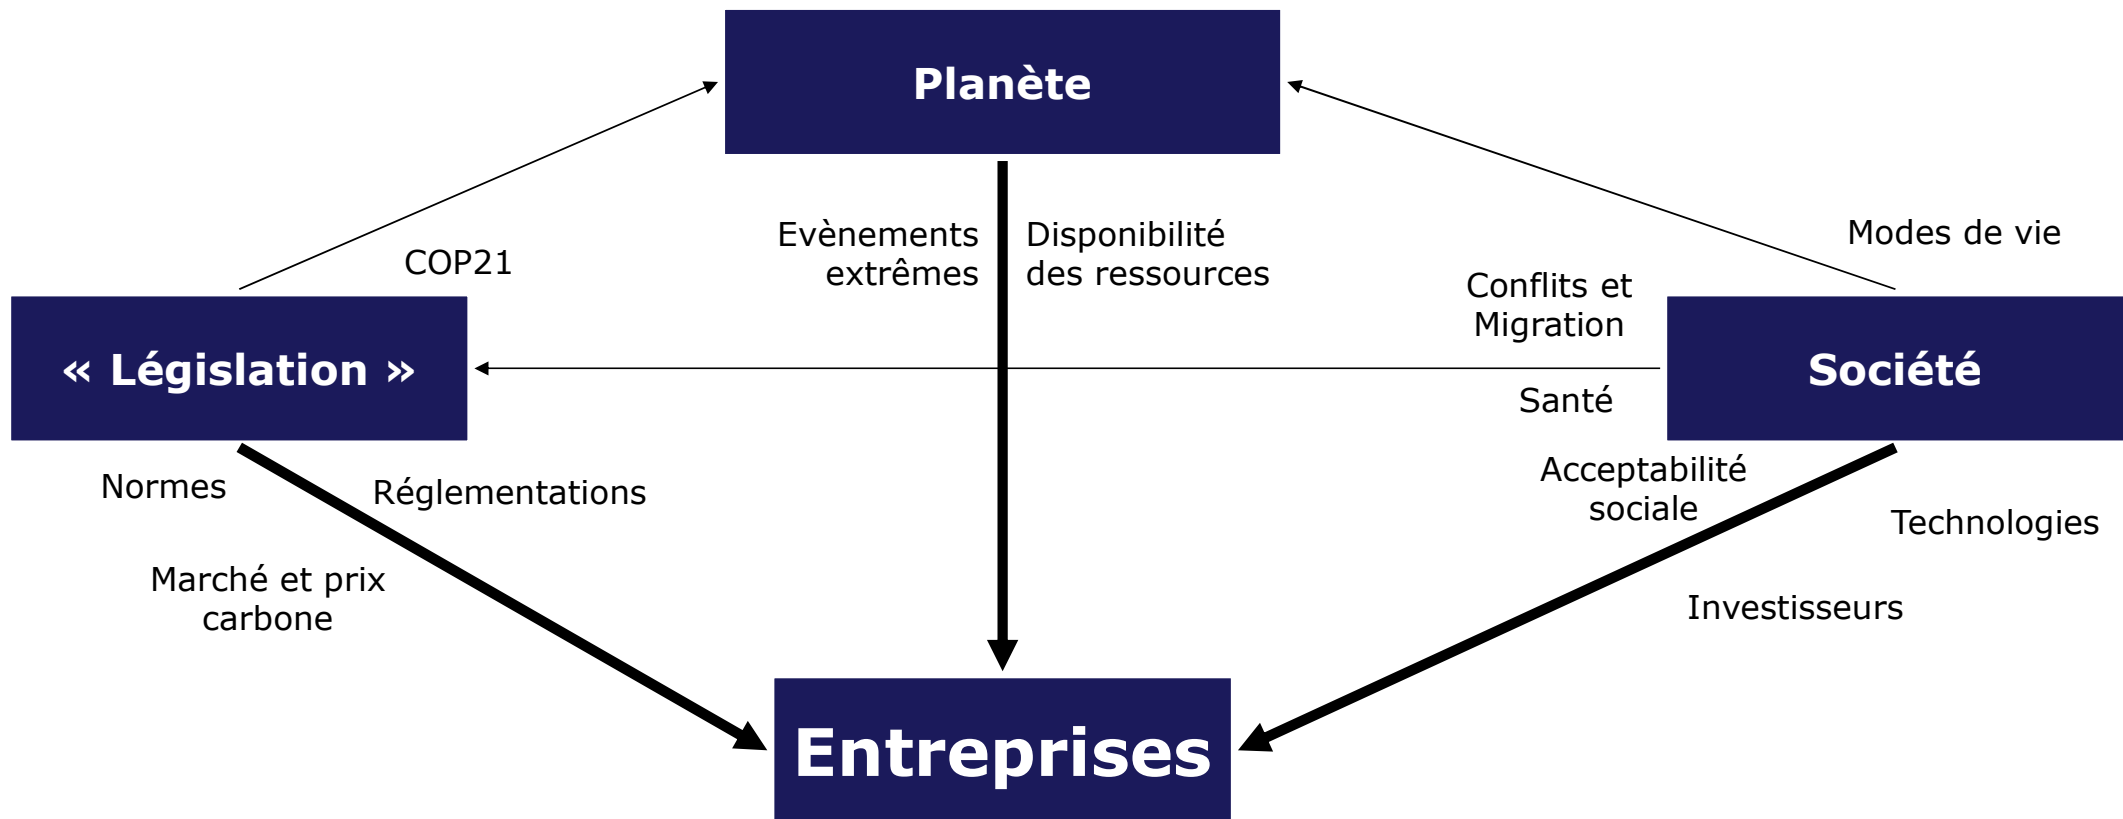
Planète

Evènements extrêmes

Disponibilité des ressources

COP21

Modes de vie

Conflits et Migration

« Législation »

Société

Santé

Normes

Réglementations

Acceptabilité sociale

Technologies

Marché et prix carbone

Investisseurs

Entreprises